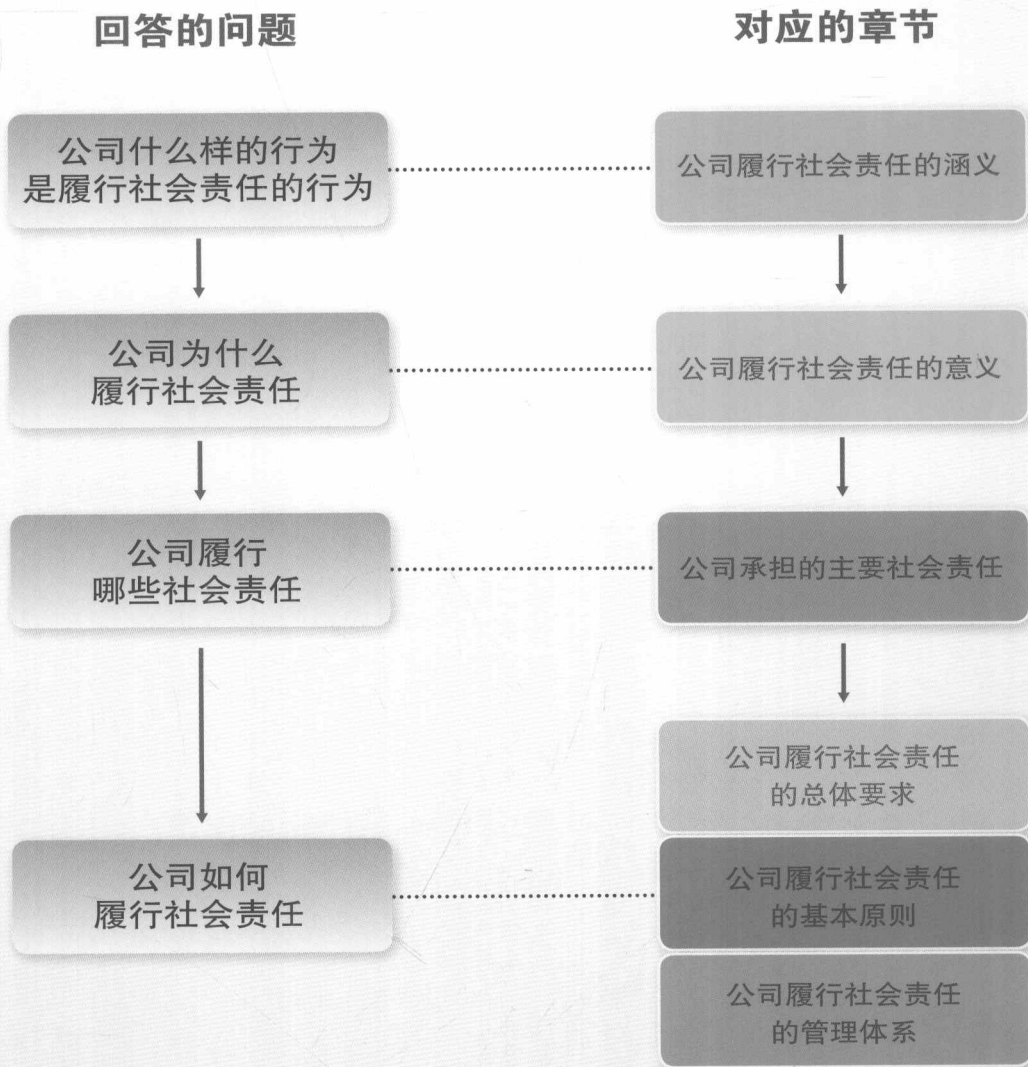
回答的问题

对应的章节

公司什么样的行为是履行社会责任的行为

公司履行社会责任的涵义

公司为什么履行社会责任

公司履行社会责任的意义

公司履行哪些社会责任

公司承担的主要社会责任

公司如何履行社会责任

公司履行社会责任的总体要求

公司履行社会责任的基本原则

公司履行社会责任的管理体系